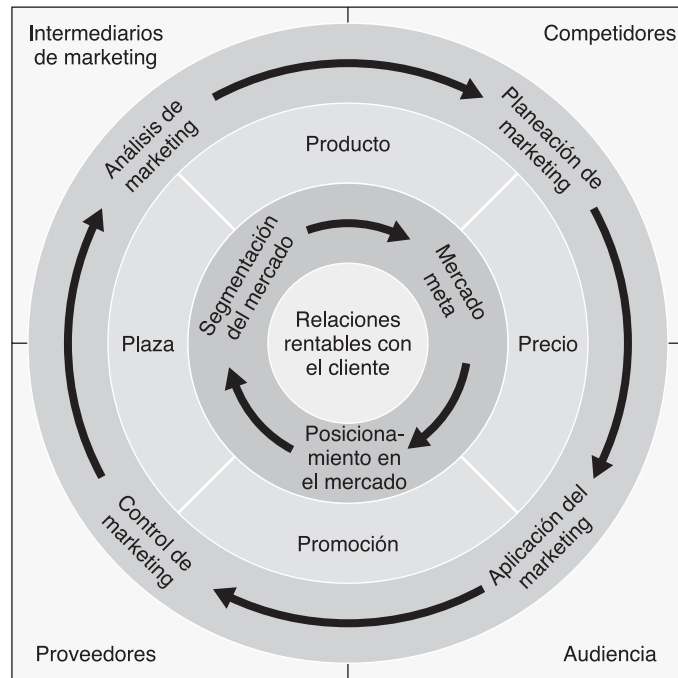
Intermediarios de marketing

Competidores

Análisis de marketing

Planeación de marketing

Producto

Segmentación del mercado

Mercado meta

Relaciones rentables con el cliente

Plaza

Precio

Posicionamiento en el mercado

Promoción

Control de marketing

Aplicación del marketing

Proveedores

Audiencia